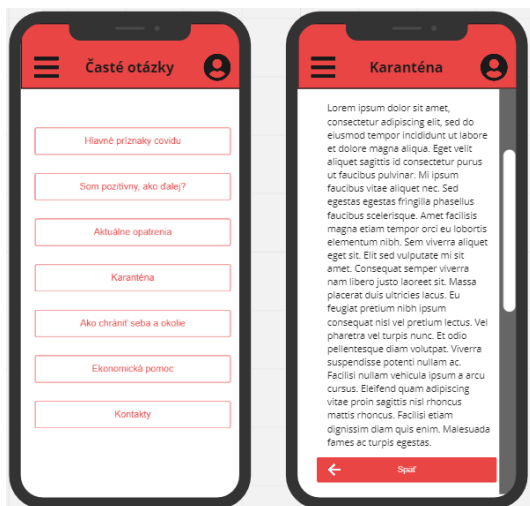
Časté otázky

Hlavné príznaky covidu

Som pozitívny, ako ďalej?

Aktuálne opatrenia

Karanténa

Ako chrániť seba a okolie

Ekonomická pomoc

Kontakty

Karanténa

Lorem ipsum dolor sit amet, consectetur adipiscing elit, sed do eiusmod tempor incididunt ut labore et dolore magna aliqua. Eget velit aliquet sagittis id consectetur purus ut faucibus pulvinar. Mi ipsum faucibus vitae aliquet nec. Sed egestas egestas fringilla phasellus faucibus scelerisque. Amet facilisis magna etiam tempor orci eu lobortis elementum nibh. Sem viverra aliquet eget sit. Elit sed vulputate mi sit amet. Consequat semper viverra nam libero justo laoreet sit. Massa placerat duis ultricies lacus. Eu feugiat pretium nibh ipsum consequat nisl vel pretium lectus. Vel pharetra vel turpis nunc. Et odio pellentesque diam volutpat. Viverra suspendisse potenti nullam ac. Facilisi nullam vehicula ipsum a arcu cursus. Eleifend quam adipiscing vitae proin sagittis nisl rhoncus mattis rhoncus. Facilisi etiam dignissim diam quis enim. Malesuada fames ac turpis egestas.

Späť